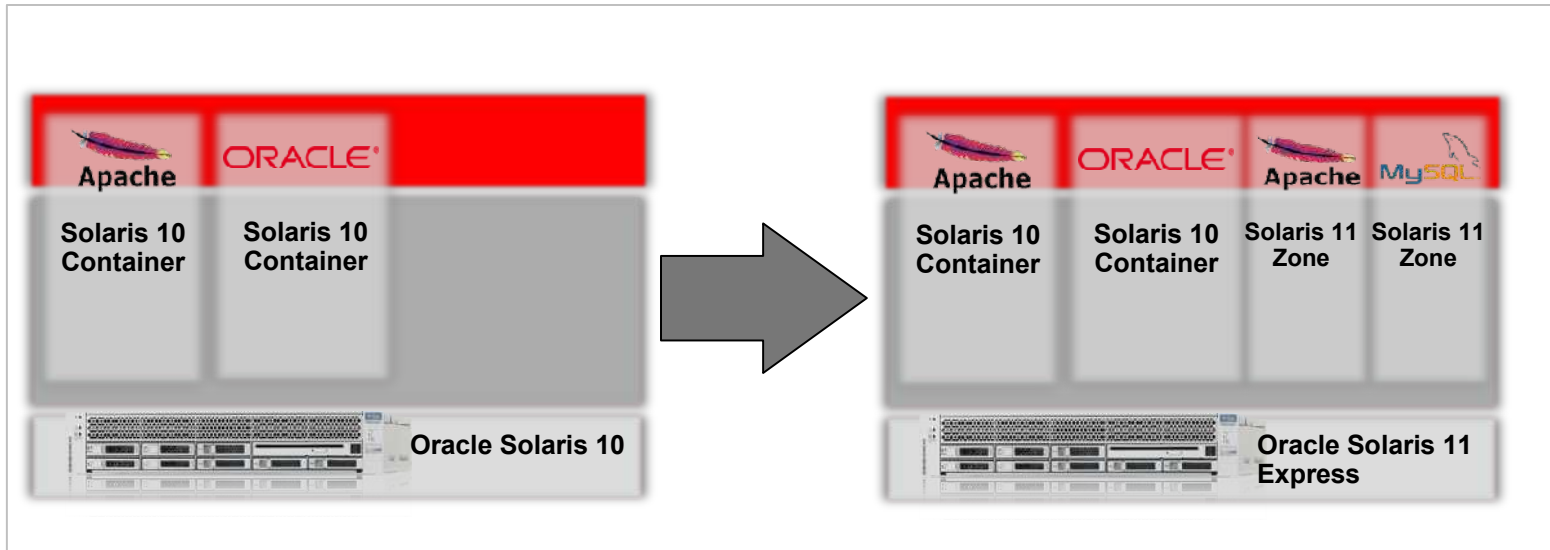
Apache

ORACLE

Solaris 10 Container

Solaris 10 Container

Oracle Solaris 10

Apache

ORACLE

Apache

MySQL

Solaris 10 Container

Solaris 10 Container

Solaris 11 Zone

Solaris 11 Zone

Oracle Solaris 11 Express